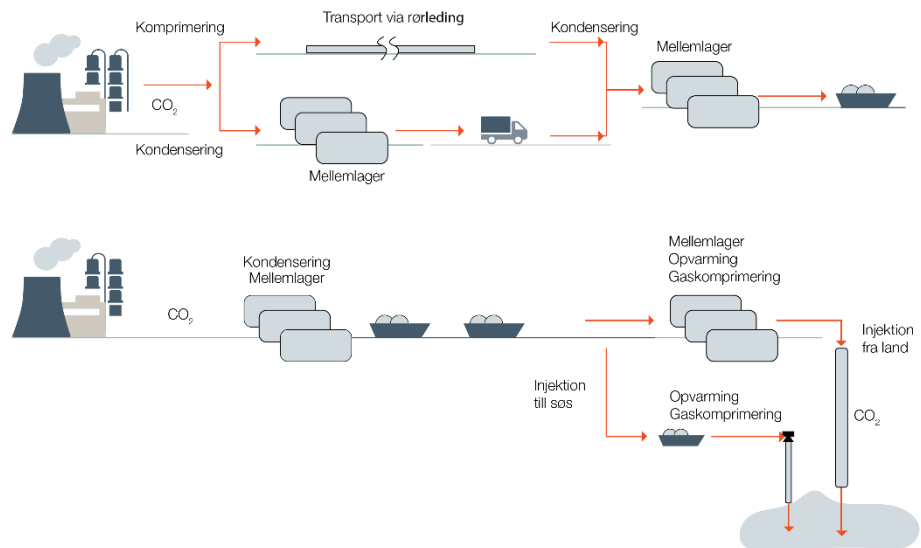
Komprimering

Transport via rørledning

Kondensering

Mellemlager

$CO_2$

Kondensering

Mellemlager

Kondensering
Mellemlager

$CO_2$

Mellemlager
Opvarming
Gaskomprimering

Injektion
fra land

Injektion
till søs

Opvarming
Gaskomprimering

$CO_2$